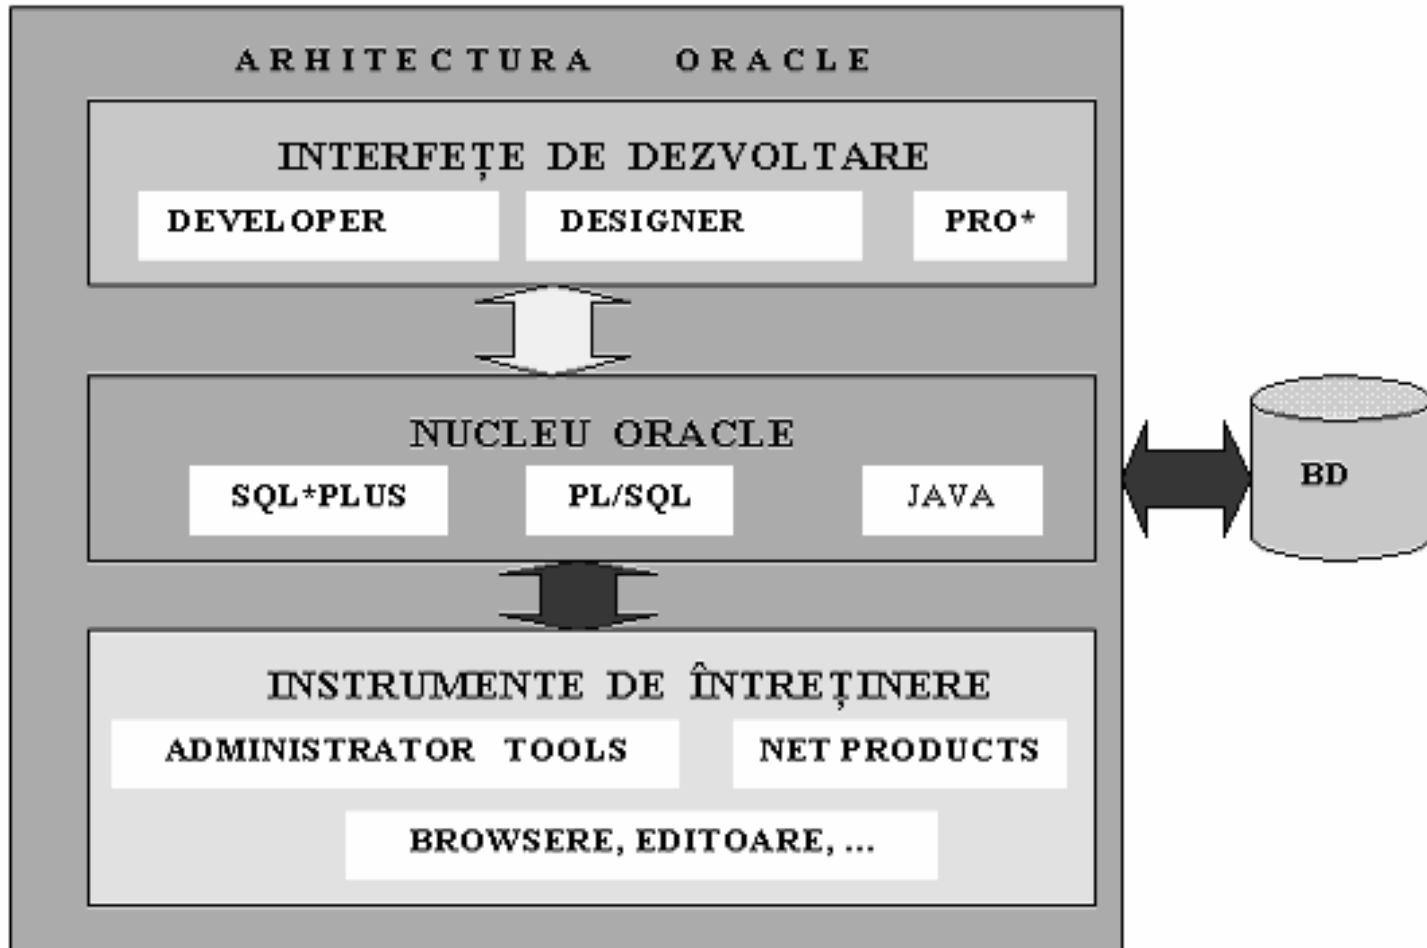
ARHITECTURA ORACLE

INTERFEȚE DE DEZVOLTARE

DEVELOPER

DESIGNER

PRO*

NUCLEU ORACLE

SQL*PLUS

PL/SQL

JAVA

BD

INSTRUMENTE DE ÎNTREȚINERE

ADMINISTRATOR TOOLS

NET PRODUCTS

BROWSERE, EDITOARE, ...